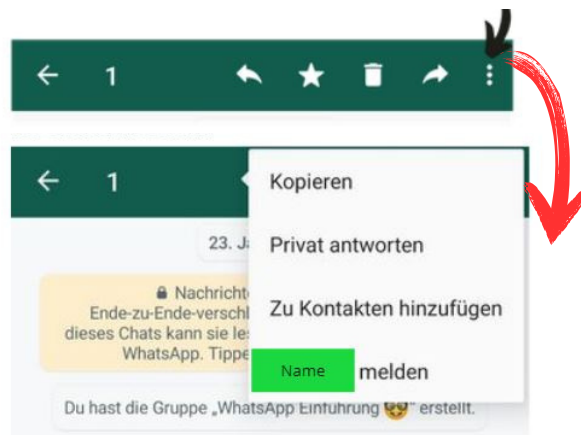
1

1

Kopieren

Privat antworten

Zu Kontakten hinzufügen

Name melden

23. Ja

Nachricht
Ende-zu-Ende-verschl
dieses Chats kann sie les
WhatsApp. Tippe

Du hast die Gruppe „WhatsApp Einführung 🤩" erstellt.